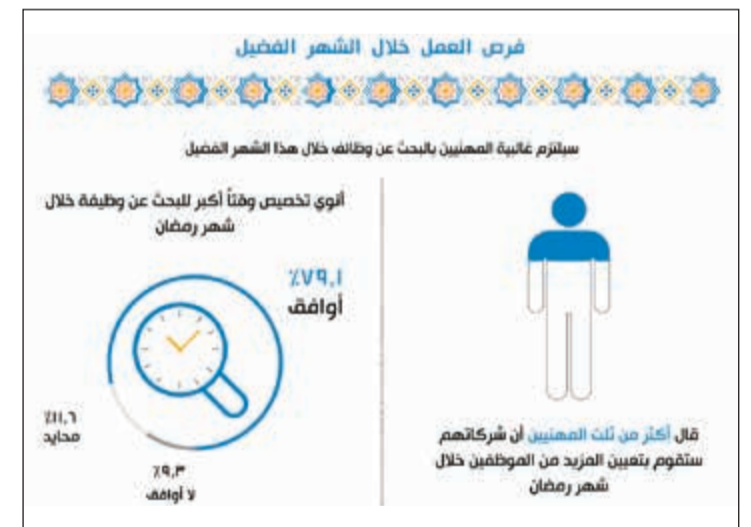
فرص العمل خلال الشهر الفضيل

سيلتزم غالبية المهنيين بالبحث عن وظائف خلال هذا الشهر الفضيل

أنوي تخصيص وقتاً أكبر للبحث عن وظيفة خلال شهر رمضان

٧٩,١٪
أوافق

١١,٦٪
محايد

٩,٣٪
لا أوافق

قال أكثر من ثلث المهنيين أن شركاتهم ستقوم بتعيين المزيد من الموظفين خلال شهر رمضان